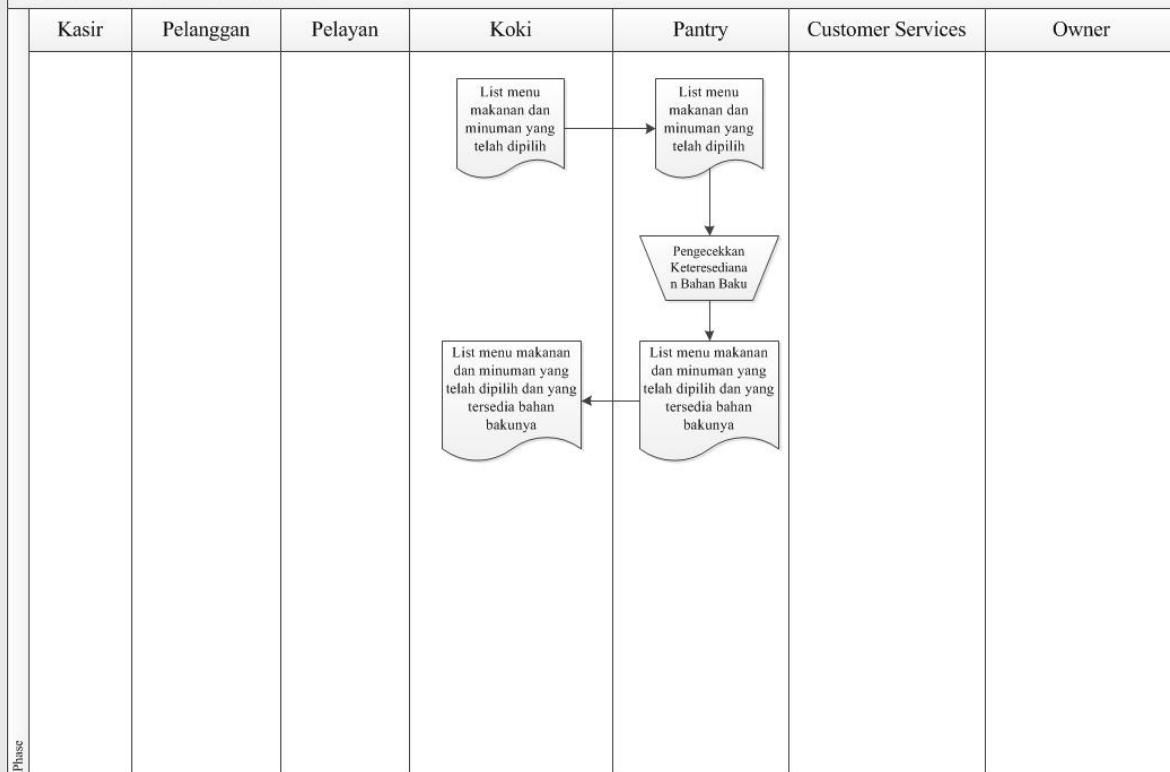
| Kasir | Pelanggan | Pelayan | Koki | Pantry | Customer Services | Owner |
|---|---|---|---|---|---|---|

List menu makanan dan minuman yang telah dipilih

List menu makanan dan minuman yang telah dipilih

Pengecekkan Keteresediana n Bahan Baku

List menu makanan dan minuman yang telah dipilih dan yang tersedia bahan bakunya

List menu makanan dan minuman yang telah dipilih dan yang tersedia bahan bakunya

Phase